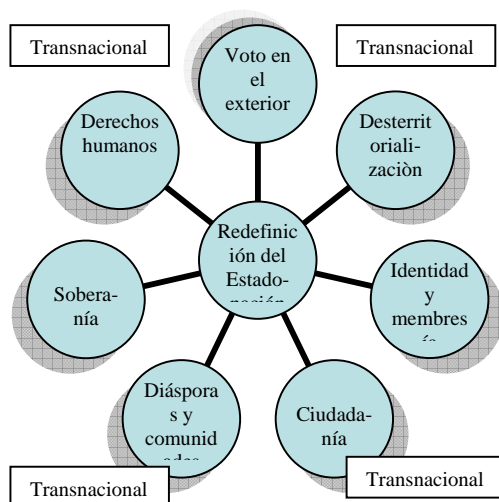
Transnacional

Voto en el exterior

Transnacional

Derechos humanos

Desterritoriali-zaciòn

Redefinición del Estado-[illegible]

Sobera-nía

Identidad y membres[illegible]

Diásporas y comunid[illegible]

Ciudada-nía

Transnacional

Transnacional